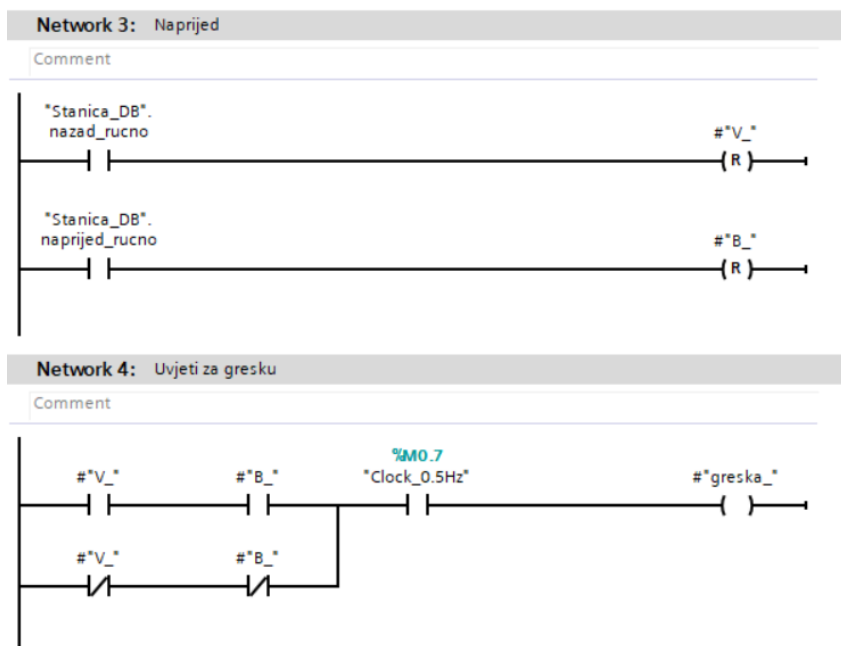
Network 3: Naprijed

Comment

"Stanica_DB".
nazad_rucno

#"V_"

R

"Stanica_DB".
naprijed_rucno

#"B_"

R

Network 4: Uvjeti za gresku

Comment

#"V_"

#"B_"

%M0.7
"Clock_0.5Hz"

#"greska_"

#"V_"

#"B_"